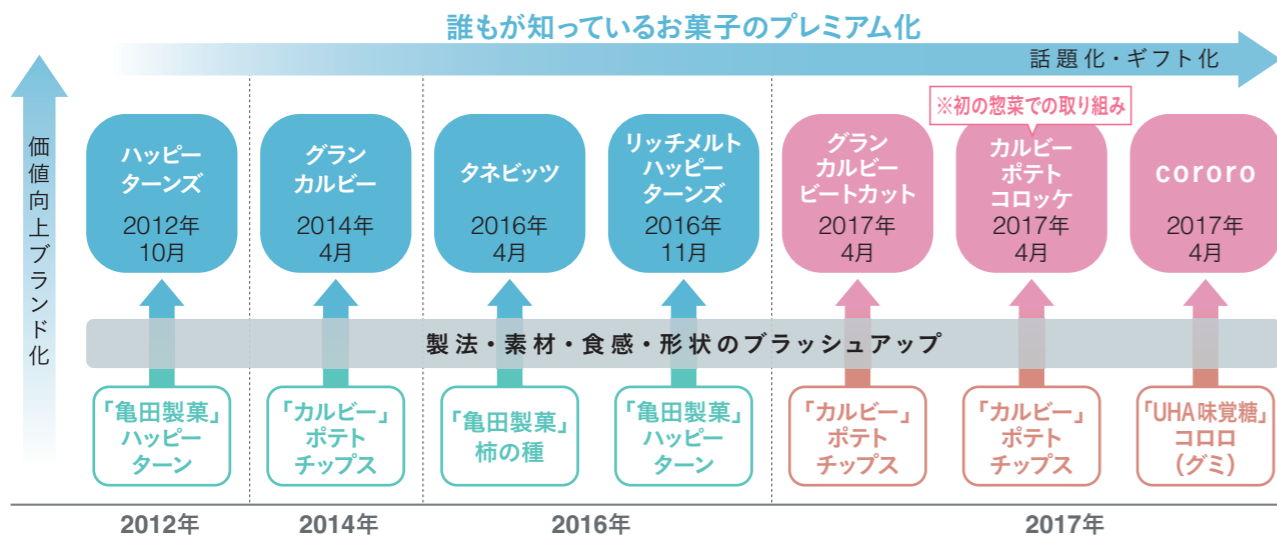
誰もが知っているお菓子のプレミアム化

話題化・ギフト化

価値向上ブランド化

ハッピーターンズ
2012年
10月

グランカルビー
2014年
4月

タネビッツ
2016年
4月

リッチメルトハッピーターンズ
2016年
11月

グランカルビービートカット
2017年
4月

※初の惣菜での取り組み

カルビーポテトコロッケ
2017年
4月

cororo
2017年
4月

製法・素材・食感・形状のブラッシュアップ

「亀田製菓」ハッピーターン

「カルビー」ポテトチップス

「亀田製菓」柿の種

「亀田製菓」ハッピーターン

「カルビー」ポテトチップス

「カルビー」ポテトチップス

「UHA味覚糖」コロロ（グミ）

2012年

2014年

2016年

2017年